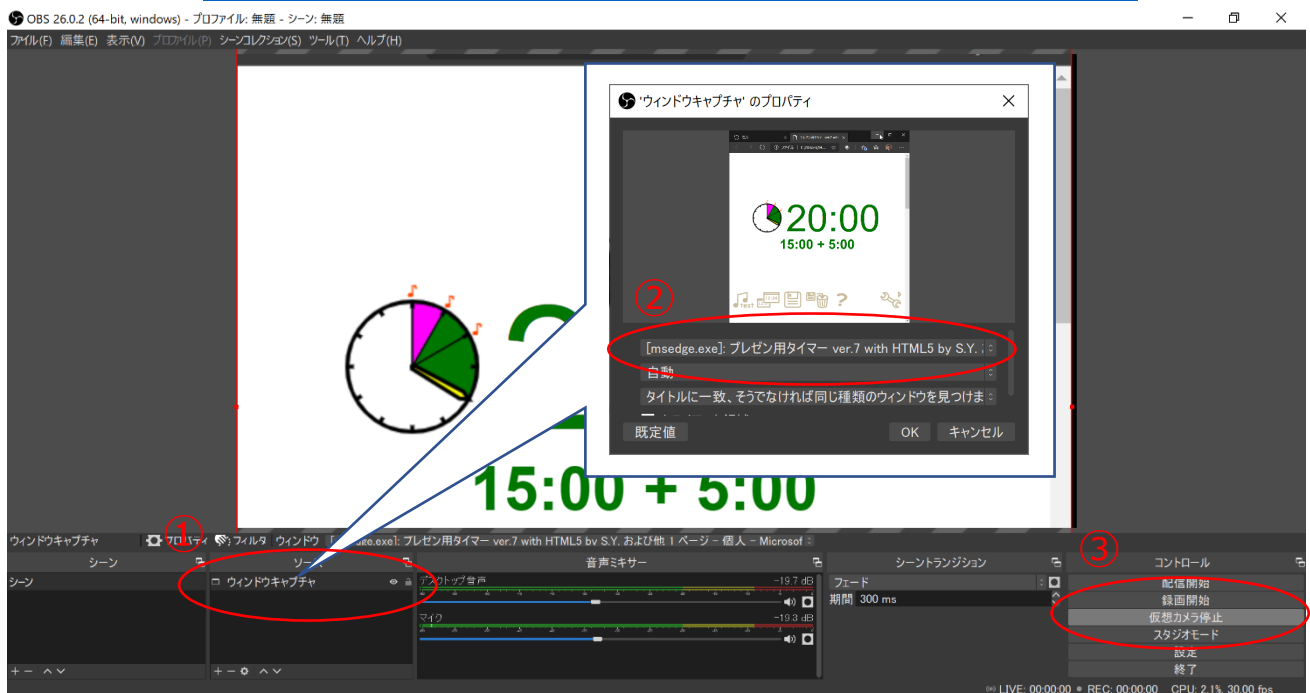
OBS 26.0.2 (64-bit, windows) - プロファイル: 無題 - シーン: 無題

ファイル(F) 編集(E) 表示(V) プロファイル(P) シーンコレクション(S) ツール(T) ヘルプ(H)

'ウィンドウキャプチャ' のプロパティ

20:00
15:00 + 5:00

②

[msedge.exe]: プレゼン用タイマー ver.7 with HTML5 by S.Y.
自動
タイトルに一致、そうでなければ同じ種類のウィンドウを見つけま

既定値
OK
キャンセル

15:00 + 5:00

ウィンドウキャプチャ
①
プロパティ
フィルタ
ウィンドウ
[msedge.exe]: プレゼン用タイマー ver.7 with HTML5 by S.Y. および他 1 ページ - 個人 - Microsof

シーン
ソース
音声ミキサー
シーントランジション
③
コントロール

シーン
ウィンドウキャプチャ
デスクトップ音声
-19.7 dB
マイク
-19.3 dB
フェード
期間 300 ms
配信開始
録画開始
仮想カメラ停止
スタジオモード
設定
終了

LIVE: 00:00:00 REC: 00:00:00 CPU: 2.1%, 30.00 fps